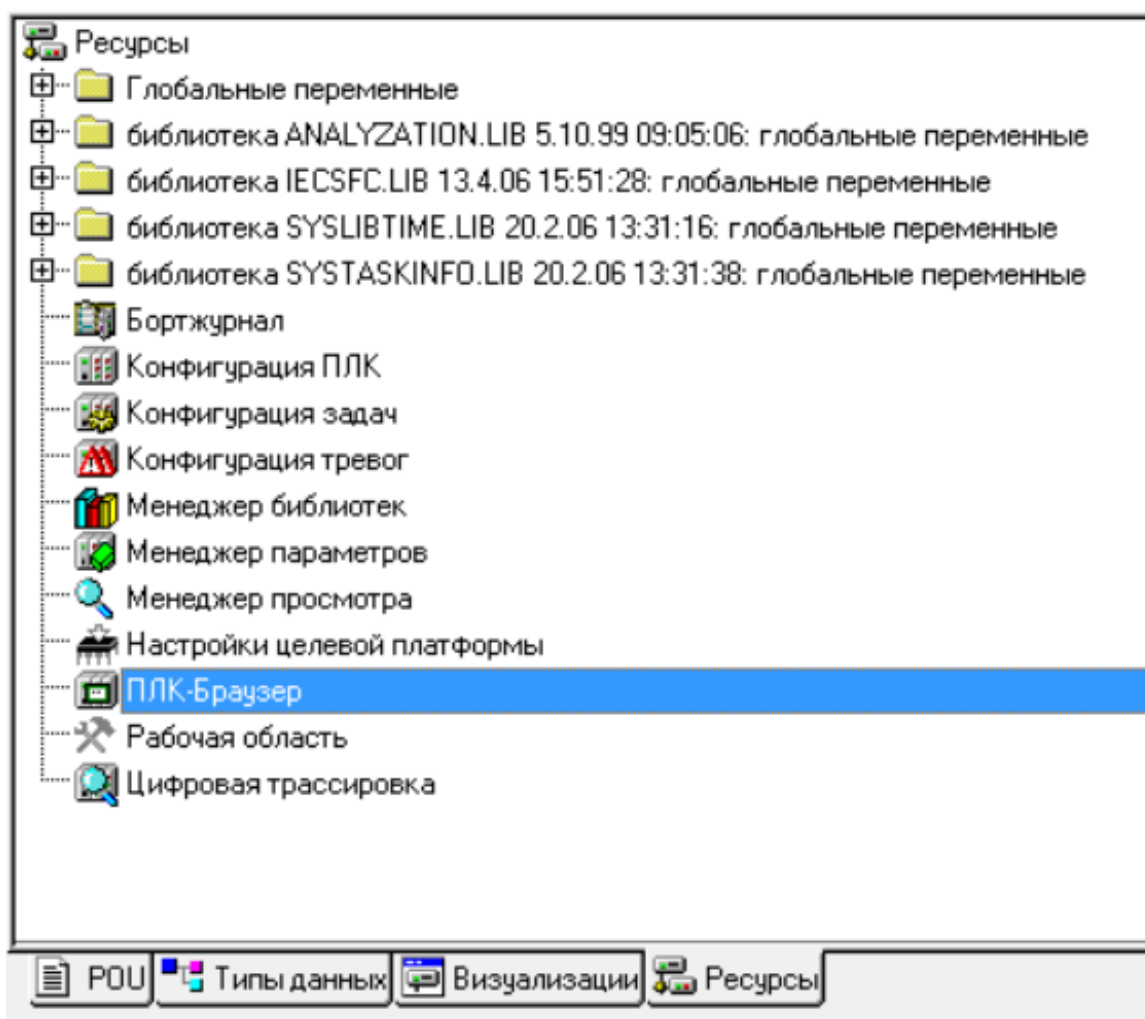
Ресурсы
Глобальные переменные
библиотека ANALYZATION.LIB 5.10.99 09:05:06: глобальные переменные
библиотека IECSFC.LIB 13.4.06 15:51:28: глобальные переменные
библиотека SYSLIBTIME.LIB 20.2.06 13:31:16: глобальные переменные
библиотека SYSTASKINFO.LIB 20.2.06 13:31:38: глобальные переменные
Бортжурнал
Конфигурация ПЛК
Конфигурация задач
Конфигурация тревог
Менеджер библиотек
Менеджер параметров
Менеджер просмотра
Настройки целевой платформы
ПЛК-Браузер
Рабочая область
Цифровая трассировка

POU
Типы данных
Визуализации
Ресурсы